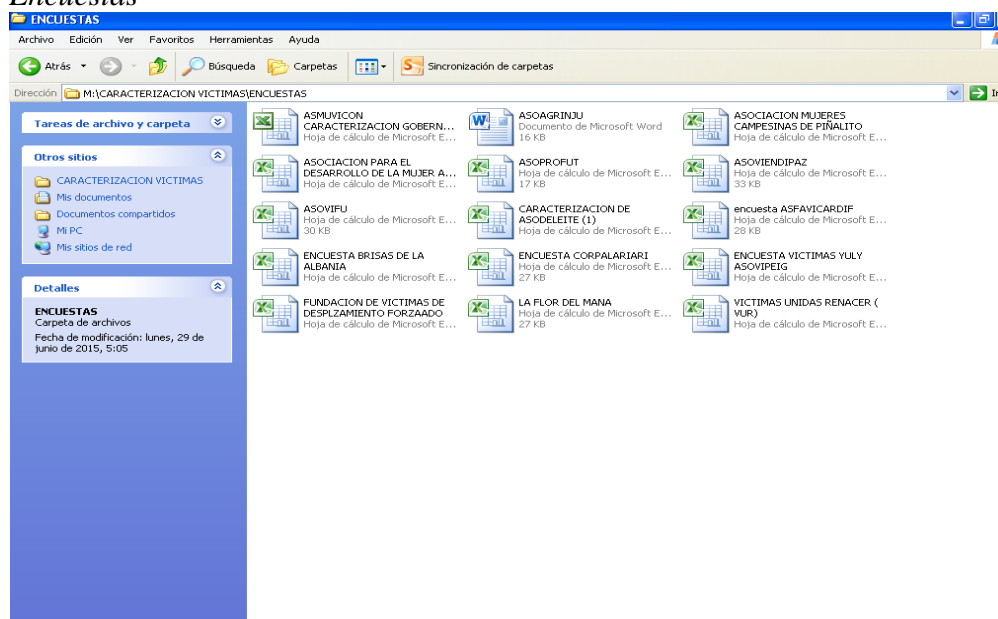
Encuestas

ENCUESTAS

Archivo Edición Ver Favoritos Herramientas Ayuda

Atrás Búsqueda Carpetas Sincronización de carpetas

Dirección M:\CARACTERIZACION VICTIMAS\ENCUESTAS

Ir

Tareas de archivo y carpeta

Otros sitios

CARACTERIZACION VICTIMAS
Mis documentos
Documentos compartidos
Mi PC
Mis sitios de red

Detalles

ENCUESTAS
Carpeta de archivos
Fecha de modificación: lunes, 29 de junio de 2015, 5:05

ASMUVICON CARACTERIZACION GOBERN...
Hoja de cálculo de Microsoft E...

ASOAGRINJU
Documento de Microsoft Word
16 KB

ASOCIACION MUJERES CAMPESINAS DE PIÑALITO
Hoja de cálculo de Microsoft E...

ASOCIACION PARA EL DESARROLLO DE LA MUJER A...
Hoja de cálculo de Microsoft E...

ASOPROFUT
Hoja de cálculo de Microsoft E...
17 KB

ASOVIENDIPAZ
Hoja de cálculo de Microsoft E...
33 KB

ASOVIFU
Hoja de cálculo de Microsoft E...
30 KB

CARACTERIZACION DE ASODELEITE (1)
Hoja de cálculo de Microsoft E...

encuesta ASFAVICARDIF
Hoja de cálculo de Microsoft E...
28 KB

ENCUESTA BRISAS DE LA ALBANIA
Hoja de cálculo de Microsoft E...

ENCUESTA CORPALARIARI
Hoja de cálculo de Microsoft E...
27 KB

ENCUESTA VICTIMAS YULY ASOVIPEIG
Hoja de cálculo de Microsoft E...

FUNDACION DE VICTIMAS DE DESPLZAMIENTO FORZAADO
Hoja de cálculo de Microsoft E...

LA FLOR DEL MANA
Hoja de cálculo de Microsoft E...
27 KB

VICTIMAS UNIDAS RENACER ( VUR)
Hoja de cálculo de Microsoft E...